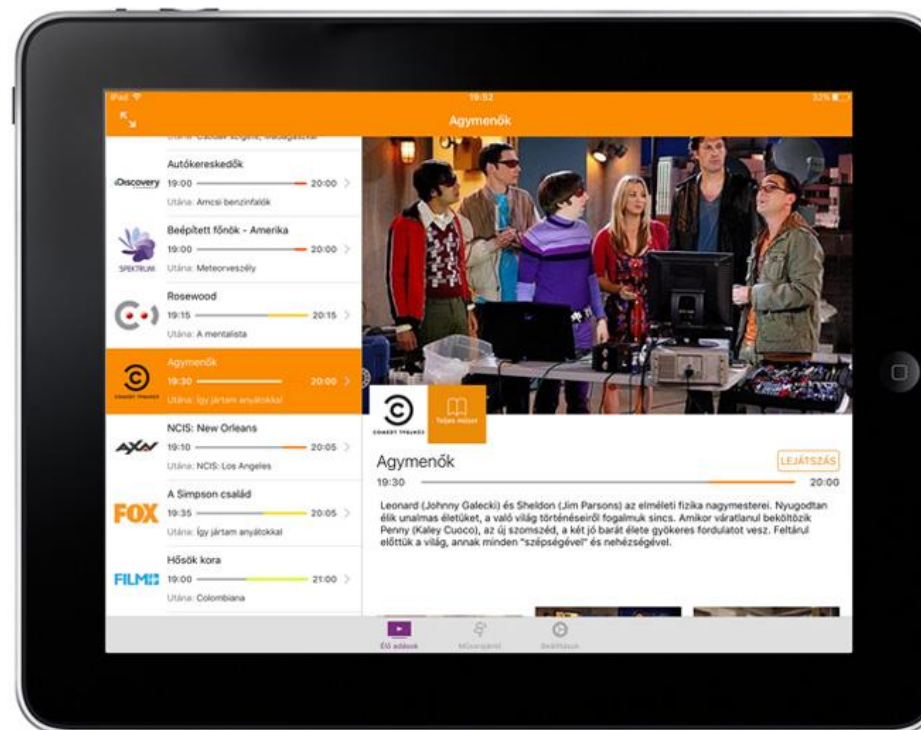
iPad
19:52
32%
Agymenők

Autókereskedők
Discovery
19:00
20:00
Utána: Amcsi benzinfalók

Beépített főnök - Amerika
SPEKTRUM
19:00
20:00
Utána: Meteorveszély

Rosewood
19:15
20:15
Utána: A mentalista

Agymenők
COMEDY CENTRAL
19:30
20:00
Utána: Így jártam anyátokkal

NCIS: New Orleans
AXN
19:10
20:05
Utána: NCIS: Los Angeles

A Simpson család
FOX
19:35
20:05
Utána: Így jártam anyátokkal

Hősök kora
FILM+
19:00
21:00
Utána: Colombiana

COMEDY CENTRAL
Teljes műsor

Agymenők
LEJÁTSZÁS
19:30
20:00

Leonard (Johnny Galecki) és Sheldon (Jim Parsons) az elméleti fizika nagymesterei. Nyugodtan élik unalmas életüket, a való világ történéseiről fogalmuk sincs. Amikor váratlanul beköltözik Penny (Kaley Cuoco), az új szomszéd, a két jó barát élete gyökeres fordulatot vesz. Feltárul előttük a világ, annak minden "szépségével" és nehézségével.

Élő adások
Műsorújság
Beállítások